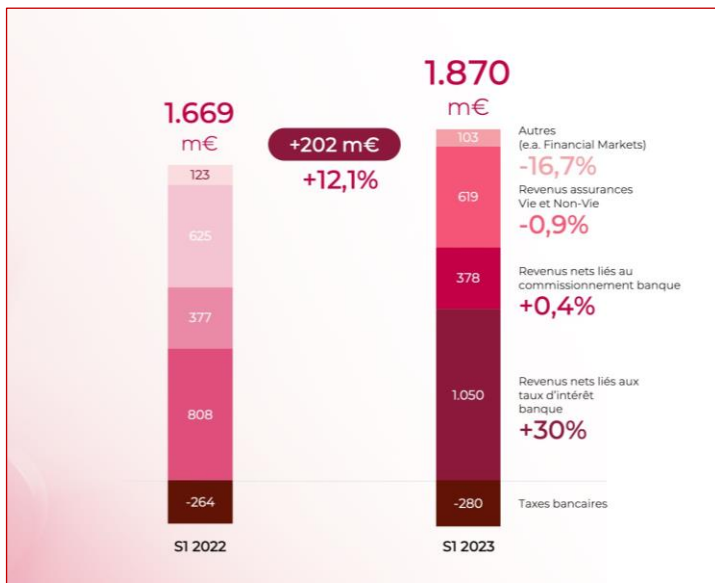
1.669
m€

123

625

377

808

-264

S1 2022

+202 m€
+12,1%

1.870
m€

103

619

378

1.050

-280

S1 2023

Autres
(e.a. Financial Markets)
-16,7%

Revenus assurances
Vie et Non-Vie
-0,9%

Revenus nets liés au
commissionnement banque
+0,4%

Revenus nets liés aux
taux d'intérêt
banque
+30%

Taxes bancaires